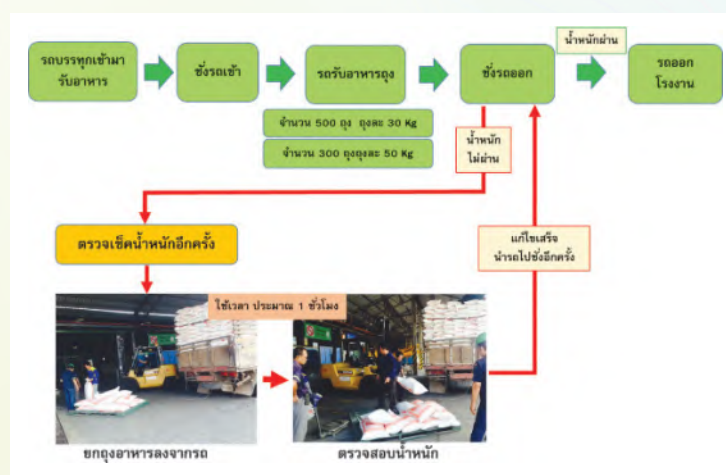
รถบรรทุกเข้ามารับอาหาร

ชั่งรถเข้า

รถรับอาหารถุง

จำนวน 500 ถุง ถุงละ 30 Kg

จำนวน 300 ถุงถุงละ 50 Kg

ชั่งรถออก

น้ำหนักผ่าน

รถออกโรงงาน

น้ำหนักไม่ผ่าน

ตรวจเช็คน้ำหนักอีกครั้ง

แก้ไขเสร็จ นำรถไปชั่งอีกครั้ง

ใช้เวลา ประมาณ 1 ชั่วโมง

ยกถุงอาหารลงจากรถ

ตรวจสอบน้ำหนัก